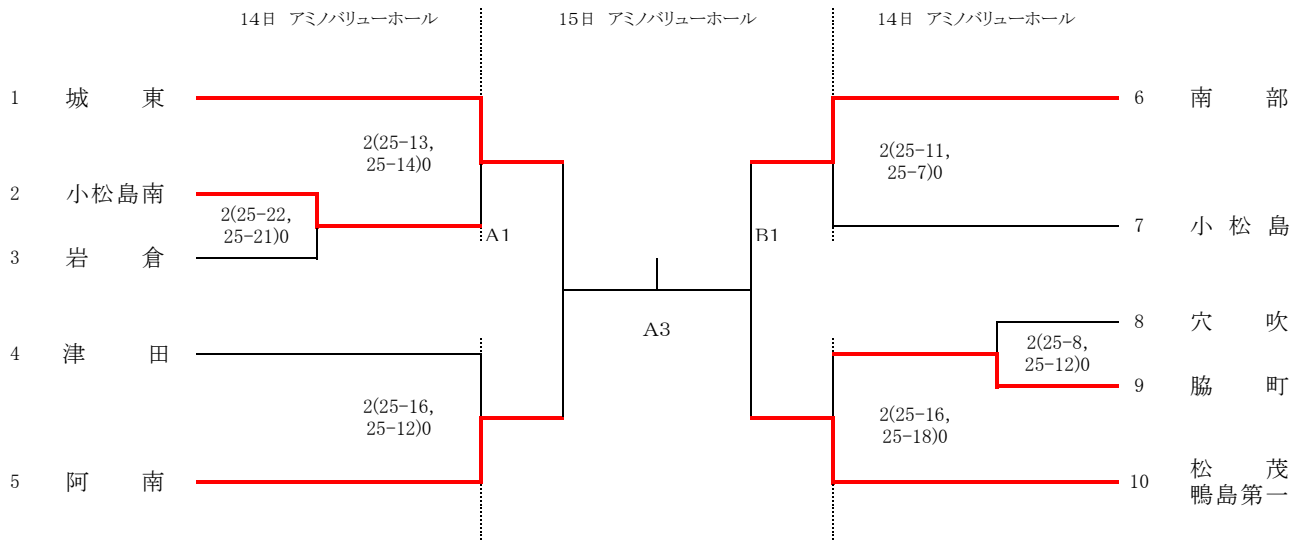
14日 アミノバリューホール

15日 アミノバリューホール

14日 アミノバリューホール

1 城 東

2 小松島南

3 岩 倉

4 津 田

5 阿 南

2(25-22, 25-21)0

2(25-13, 25-14)0

2(25-16, 25-12)0

A1

A3

B1

6 南 部

7 小 松 島

8 穴 吹

9 脇 町

10 松 茂 鴨島第一

2(25-11, 25-7)0

2(25-8, 25-12)0

2(25-16, 25-18)0